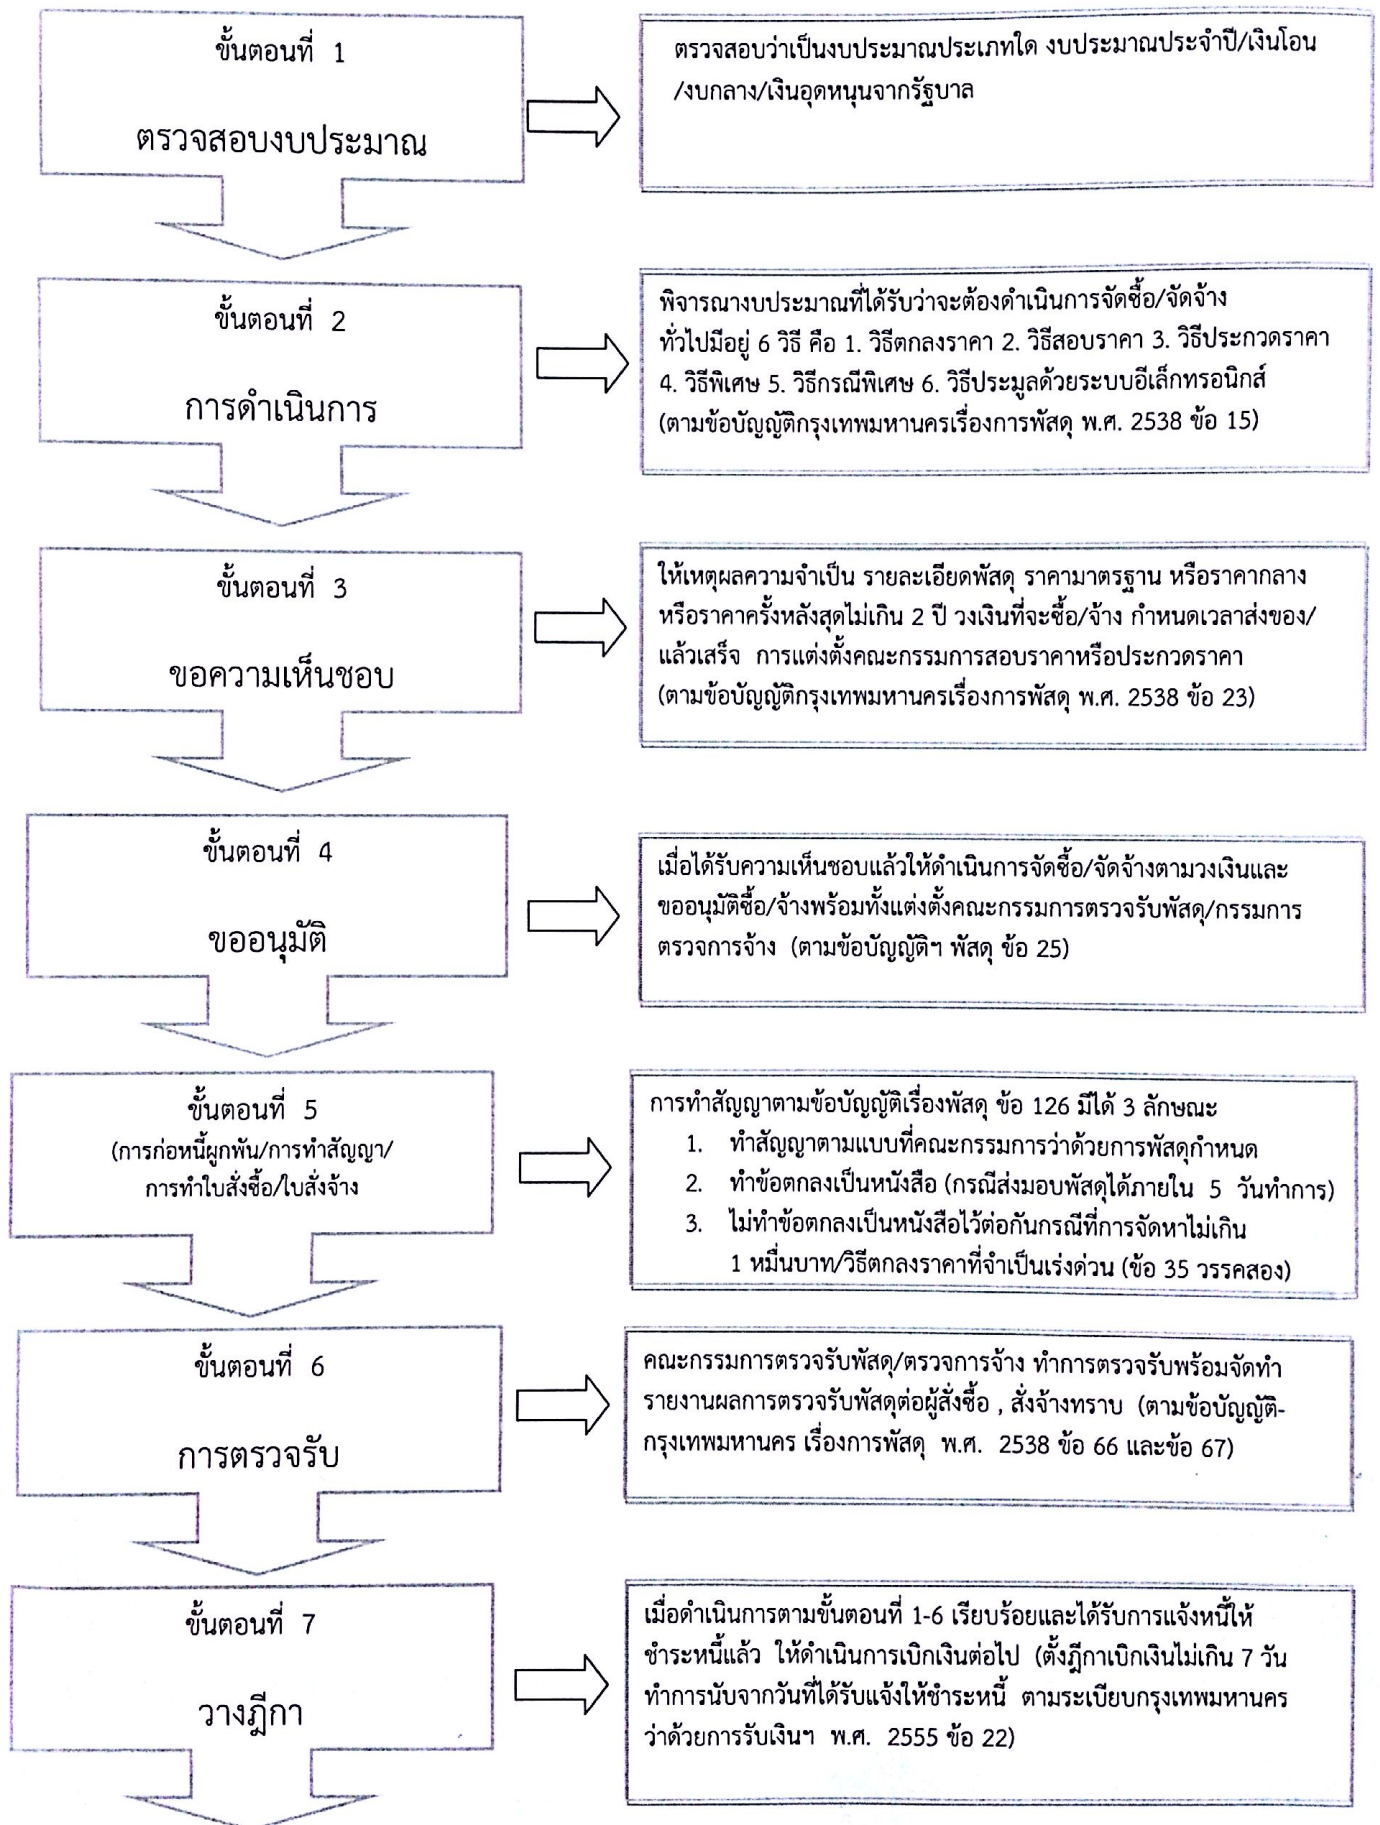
ขั้นตอนที่ 1

ตรวจสอบงบประมาณ

ตรวจสอบว่าเป็นงบประมาณประเภทใด งบประมาณประจำปี/เงินโอน/งบกลาง/เงินอุดหนุนจากรัฐบาล

ขั้นตอนที่ 2

การดำเนินการ

พิจารณางบประมาณที่ได้รับว่าจะต้องดำเนินการจัดซื้อ/จัดจ้าง ทั่วไปมีอยู่ 6 วิธี คือ 1. วิธีตกลงราคา 2. วิธีสอบราคา 3. วิธีประกวดราคา 4. วิธีพิเศษ 5. วิธีกรณีพิเศษ 6. วิธีประมูลด้วยระบบอีเล็กทรอนิกส์ (ตามข้อบัญญัติกรุงเทพมหานครเรื่องการพัสดุ พ.ศ. 2538 ข้อ 15)

ขั้นตอนที่ 3

ขอความเห็นชอบ

ให้เหตุผลความจำเป็น รายละเอียดพัสดุ ราคามาตรฐาน หรือราคากลาง หรือราคาครั้งหลังสุดไม่เกิน 2 ปี วงเงินที่จะซื้อ/จ้าง กำหนดเวลาส่งของ/แล้วเสร็จ การแต่งตั้งคณะกรรมการสอบราคาหรือประกวดราคา (ตามข้อบัญญัติกรุงเทพมหานครเรื่องการพัสดุ พ.ศ. 2538 ข้อ 23)

ขั้นตอนที่ 4

ขออนุมัติ

เมื่อได้รับความเห็นชอบแล้วให้ดำเนินการจัดซื้อ/จัดจ้างตามวงเงินและขออนุมัติซื้อ/จ้างพร้อมทั้งแต่งตั้งคณะกรรมการตรวจรับพัสดุ/กรรมการตรวจการจ้าง (ตามข้อบัญญัติฯ พัสดุ ข้อ 25)

ขั้นตอนที่ 5
(การก่อหนี้ผูกพัน/การทำสัญญา/การทำใบสั่งซื้อ/ใบสั่งจ้าง

การทำสัญญาตามข้อบัญญัติเรื่องพัสดุ ข้อ 126 มีได้ 3 ลักษณะ
1. ทำสัญญาตามแบบที่คณะกรรมการว่าด้วยการพัสดุกำหนด
2. ทำข้อตกลงเป็นหนังสือ (กรณีส่งมอบพัสดุได้ภายใน 5 วันทำการ)
3. ไม่ทำข้อตกลงเป็นหนังสือไว้ต่อกันกรณีที่การจัดหาไม่เกิน 1 หมื่นบาท/วิธีตกลงราคาที่จำเป็นเร่งด่วน (ข้อ 35 วรรคสอง)

ขั้นตอนที่ 6

การตรวจรับ

คณะกรรมการตรวจรับพัสดุ/ตรวจการจ้าง ทำการตรวจรับพร้อมจัดทำรายงานผลการตรวจรับพัสดุต่อผู้สั่งซื้อ , สั่งจ้างทราบ (ตามข้อบัญญัติกรุงเทพมหานคร เรื่องการพัสดุ พ.ศ. 2538 ข้อ 66 และข้อ 67)

ขั้นตอนที่ 7

วางฎีกา

เมื่อดำเนินการตามขั้นตอนที่ 1-6 เรียบร้อยและได้รับการแจ้งหนี้ให้ชำระหนี้แล้ว ให้ดำเนินการเบิกเงินต่อไป (ตั้งฎีกาเบิกเงินไม่เกิน 7 วันทำการนับจากวันที่ได้รับแจ้งให้ชำระหนี้ ตามระเบียบกรุงเทพมหานครว่าด้วยการรับเงินฯ พ.ศ. 2555 ข้อ 22)